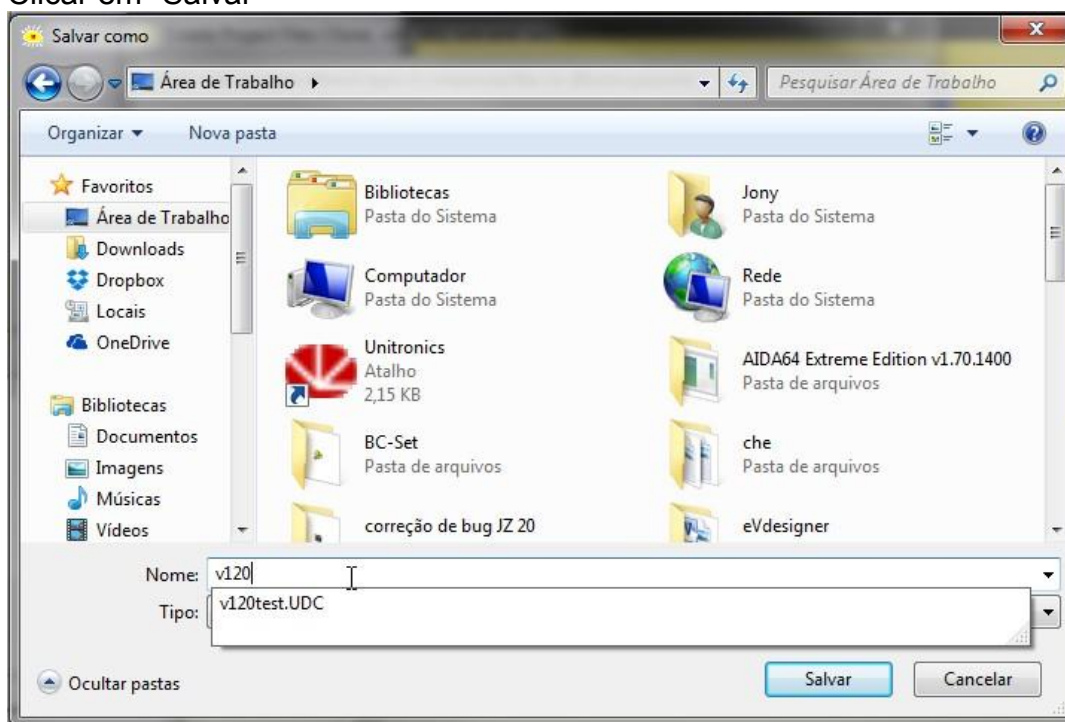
Clicar em "Salvar"

Salvar como

Área de Trabalho ▸

Pesquisar Área de Trabalho

Organizar ▾ Nova pasta

Favoritos
Área de Trabalho
Downloads
Dropbox
Locais
OneDrive

Bibliotecas
Documentos
Imagens
Músicas
Vídeos

Bibliotecas
Pasta do Sistema

Jony
Pasta do Sistema

Computador
Pasta do Sistema

Rede
Pasta do Sistema

Unitronics
Atalho
2,15 KB

AIDA64 Extreme Edition v1.70.1400
Pasta de arquivos

BC-Set
Pasta de arquivos

che
Pasta de arquivos

correção de bug JZ 20

eVdesigner

Nome: v120
Tipo:
v120test.UDC

Ocultar pastas

Salvar
Cancelar